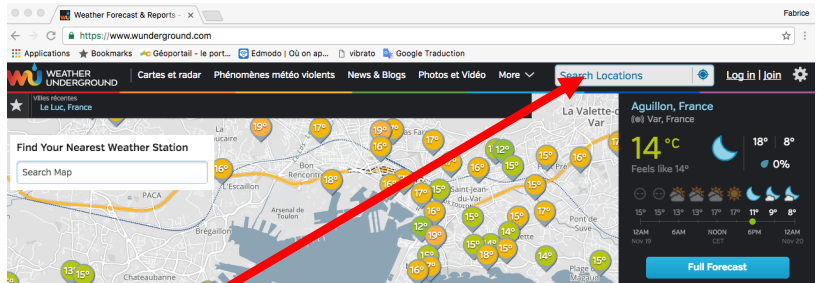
Weather Forecast & Reports ×

Fabrice

https://www.wunderground.com

Applications ★ Bookmarks Géoportail - le port... Edmodo | Où on ap... vibrato Google Traduction

WEATHER UNDERGROUND | Cartes et radar | Phénomènes météo violents | News & Blogs | Photos et Vidéo | More | Search Locations | Log in | Join

Villes récentes
Le Luc, France

Find Your Nearest Weather Station

Search Map

Aguillon, France
Var, France

14 °C
Feels like 14°

18° | 8°
0%

| 15° | 15° | 13° | 13° | 17° | 17° | 11° | 9° | 8° |
|---|---|---|---|---|---|---|---|---|
| 12AM Nov 19 | | 6AM | | NOON CET | | 6PM | | 12AM Nov 20 |

Full Forecast

19° 17° 19° 15° 17° 16° 12° 17° 15° 16° 15° 16° 16° 15° 15° 17° 17° 16° 15° 15° 17° 12° 19° 14° 15° 16° 18° 15° 14° 16° 15° 13° 15° 17° 15° 16°

La Valette-du-Var
Bon Rencontre
PACA
L'Escaillon
Arsenal de Toulon
Saint-Jean-du-Var
Brégaillon